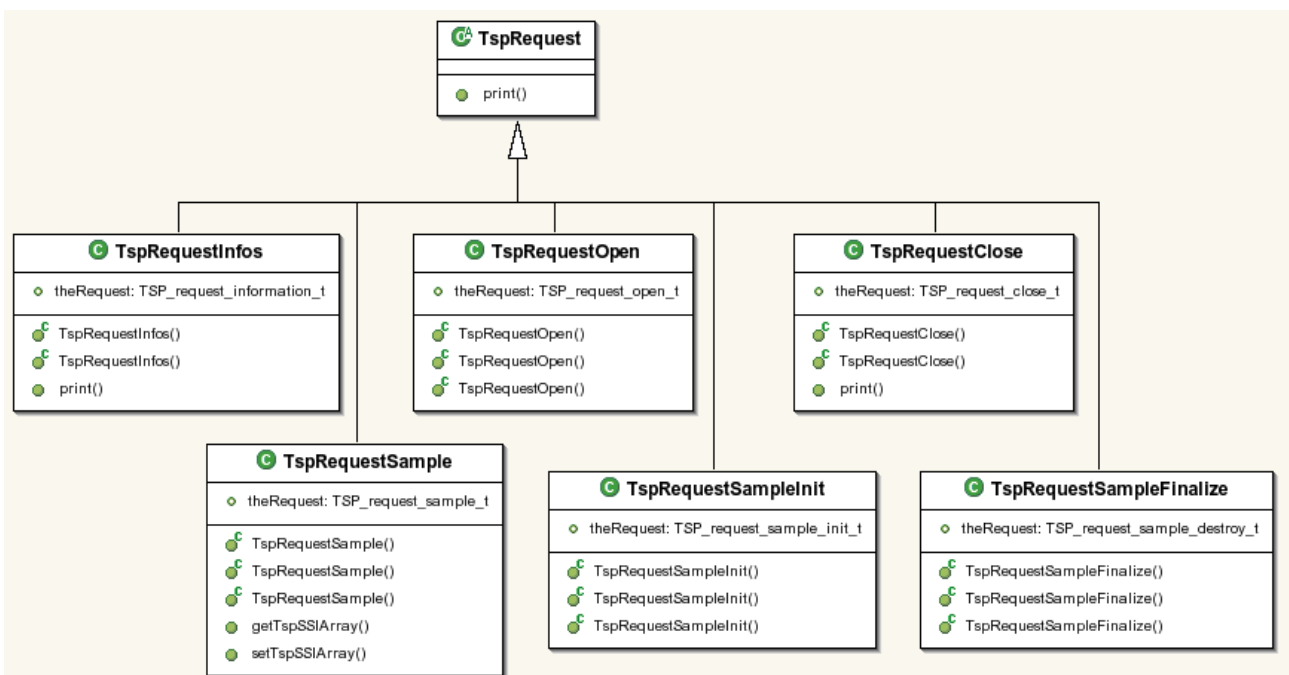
TspRequest

print()

TspRequestInfos

theRequest: TSP_request_information_t

TspRequestInfos()
TspRequestInfos()
print()

TspRequestOpen

theRequest: TSP_request_open_t

TspRequestOpen()
TspRequestOpen()
TspRequestOpen()

TspRequestClose

theRequest: TSP_request_close_t

TspRequestClose()
TspRequestClose()
print()

TspRequestSample

theRequest: TSP_request_sample_t

TspRequestSample()
TspRequestSample()
TspRequestSample()
getTspSSIArray()
setTspSSIArray()

TspRequestSampleInit

theRequest: TSP_request_sample_init_t

TspRequestSampleInit()
TspRequestSampleInit()
TspRequestSampleInit()

TspRequestSampleFinalize

theRequest: TSP_request_sample_destroy_t

TspRequestSampleFinalize()
TspRequestSampleFinalize()
TspRequestSampleFinalize()